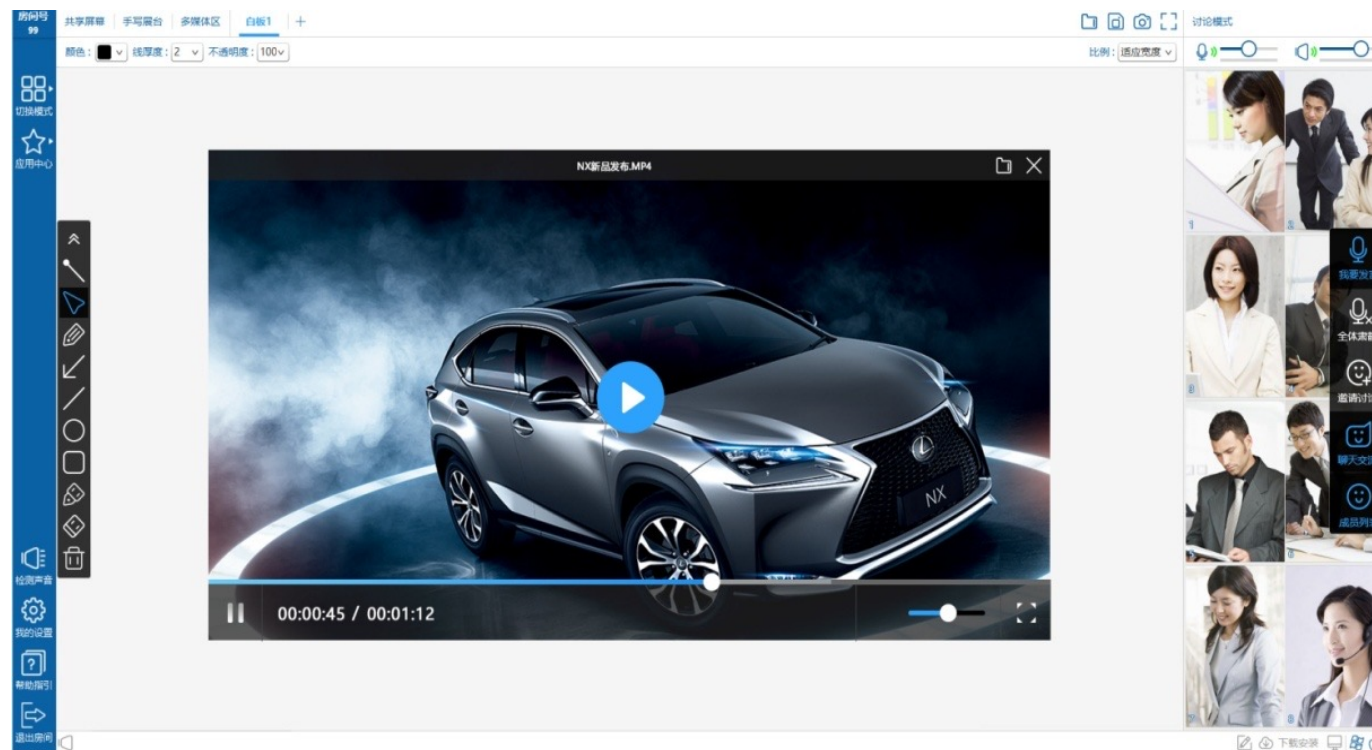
房间号
99

共享屏幕 手写展台 多媒体区 白板1 +

讨论模式

颜色: 线厚度: 2 不透明度: 100

比例: 适应宽度

切换模式

应用中心

NX新品发布.MP4

NX

00:00:45 / 00:01:12

检测声音

我的设置

帮助指引

退出房间

我要发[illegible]

全体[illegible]

邀请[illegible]

聊天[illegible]

成员列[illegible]

下载安装